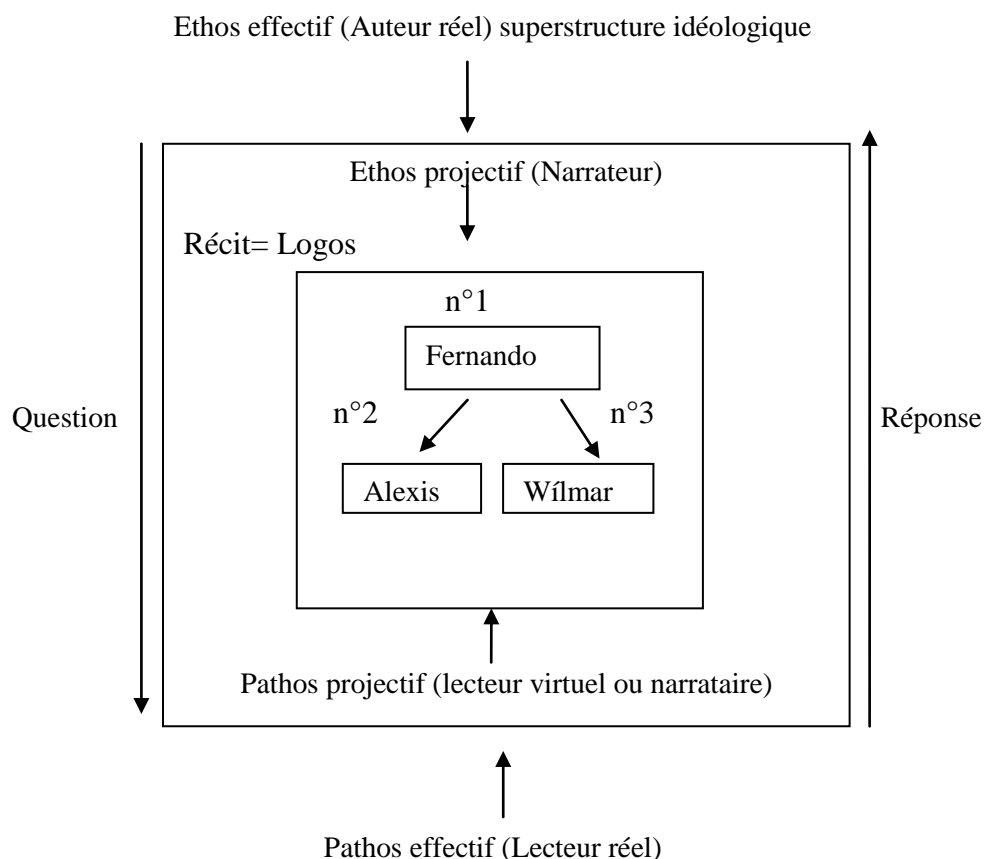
Ethos effectif (Auteur réel) superstructure idéologique

Ethos projectif (Narrateur)

Récit= Logos

n°1

Fernando

n°2

n°3

Question

Réponse

Alexis

Wílmar

Pathos projectif (lecteur virtuel ou narrataire)

Pathos effectif (Lecteur réel)